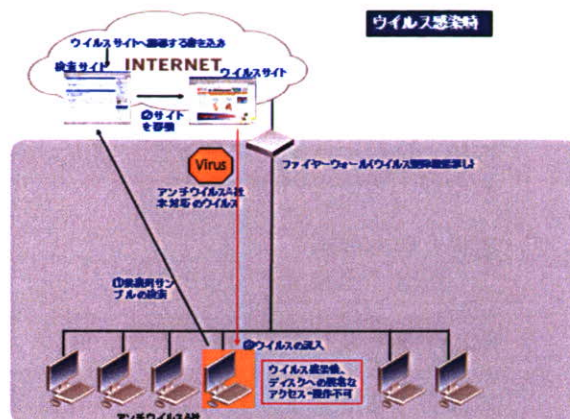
ウイルス感染時

ウイルスサイトへ誘導する書き込み

検索サイト

INTERNET

ウイルスサイト

②サイトを移動

Virus

アンチウイルス未対応のウイルス

ファイヤーウォール(ウイルス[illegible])

①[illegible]リンクの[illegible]

③ウイルスの流入

ウイルス感染後、ディスクへの異常なアクセス・操作不可

アンチウイルス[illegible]